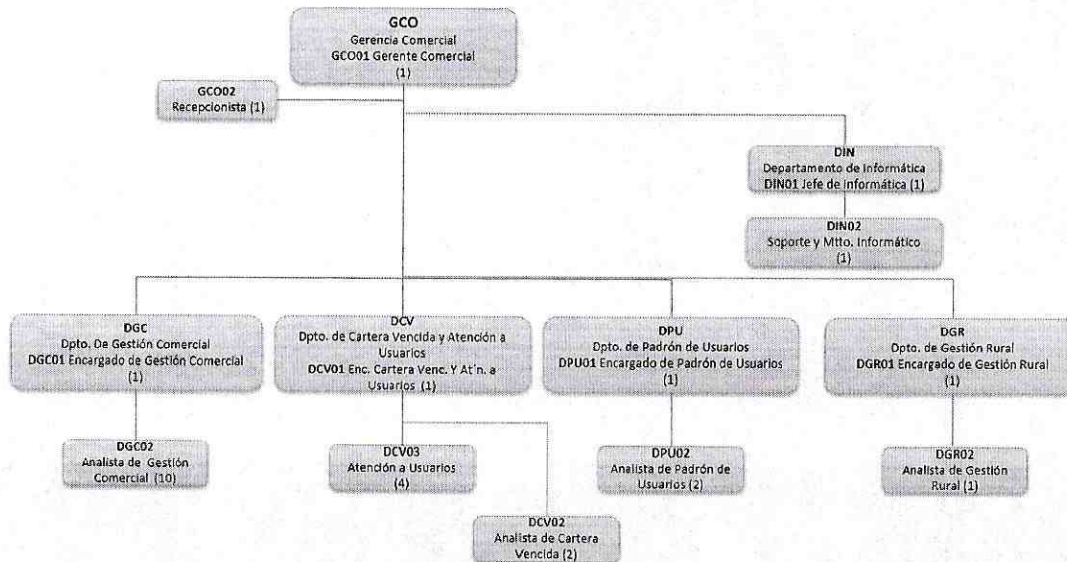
GCO
Gerencia Comercial
GCO01 Gerente Comercial
(1)

GCO02
Recepcionista (1)

DIN
Departamento de Informática
DIN01 Jefe de Informática (1)

DIN02
Soporte y Mtto. Informático
(1)

DGC
Dpto. De Gestión Comercial
DGC01 Encargado de Gestión Comercial
(1)

DGC02
Analista de Gestión Comercial (10)

DCV
Dpto. de Cartera Vencida y Atención a Usuarios
DCV01 Enc. Cartera Venc. Y At'n. a Usuarios (1)

DCV03
Atención a Usuarios
(4)

DCV02
Analista de Cartera Vencida (2)

DPU
Dpto. de Padrón de Usuarios
DPU01 Encargado de Padrón de Usuarios
(1)

DPU02
Analista de Padrón de Usuarios (2)

DGR
Dpto. de Gestión Rural
DGR01 Encargado de Gestión Rural
(1)

DGR02
Analista de Gestión Rural (1)